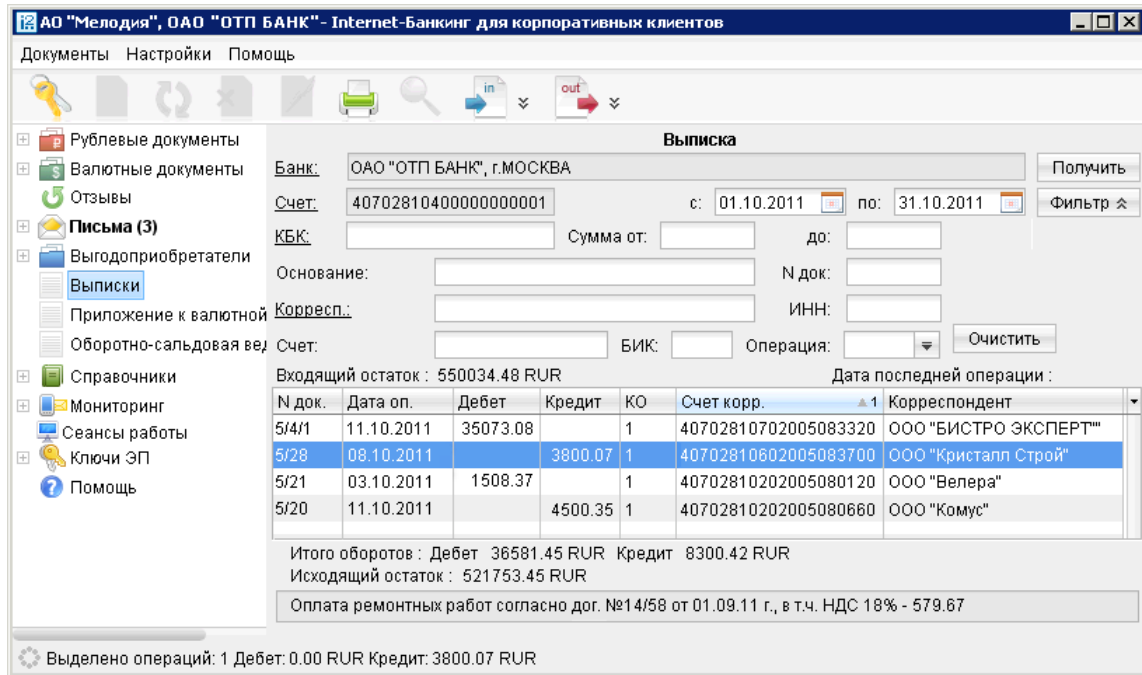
АО "Мелодия", ОАО "ОТП БАНК" - Internet-Банкинг для корпоративных клиентов

Документы Настройки Помощь

in out

Рублевые документы
Валютные документы
Отзывы
Письма (3)
Выгодоприобретатели
Выписки
Приложение к валютной
Оборотно-сальдовая вед
Справочники
Мониторинг
Сеансы работы
Ключи ЭП
Помощь

Выписка

Банк: ОАО "ОТП БАНК", г.МОСКВА
Получить

Счет: 40702810400000000001 с: 01.10.2011 по: 31.10.2011
Фильтр

КБК: Сумма от: до:

Основание: N док:

Корресп.: ИНН:

Счет: БИК: Операция:
Очистить

Входящий остаток : 550034.48 RUR
Дата последней операции :

| N док. | Дата оп. | Дебет | Кредит | КО | Счет корр. 1 | Корреспондент |
|---|---|---|---|---|---|---|
| 5/4/1 | 11.10.2011 | 35073.08 | | 1 | 40702810702005083320 | ООО "БИСТРО ЭКСПЕРТ"" |
| 5/28 | 08.10.2011 | | 3800.07 | 1 | 40702810602005083700 | ООО "Кристалл Строй" |
| 5/21 | 03.10.2011 | 1508.37 | | 1 | 40702810202005080120 | ООО "Велера" |
| 5/20 | 11.10.2011 | | 4500.35 | 1 | 40702810202005080660 | ООО "Комус" |

Итого оборотов : Дебет 36581.45 RUR Кредит 8300.42 RUR
Исходящий остаток : 521753.45 RUR

Оплата ремонтных работ согласно дог. №14/58 от 01.09.11 г., в т.ч. НДС 18% - 579.67

Выделено операций: 1 Дебет: 0.00 RUR Кредит: 3800.07 RUR